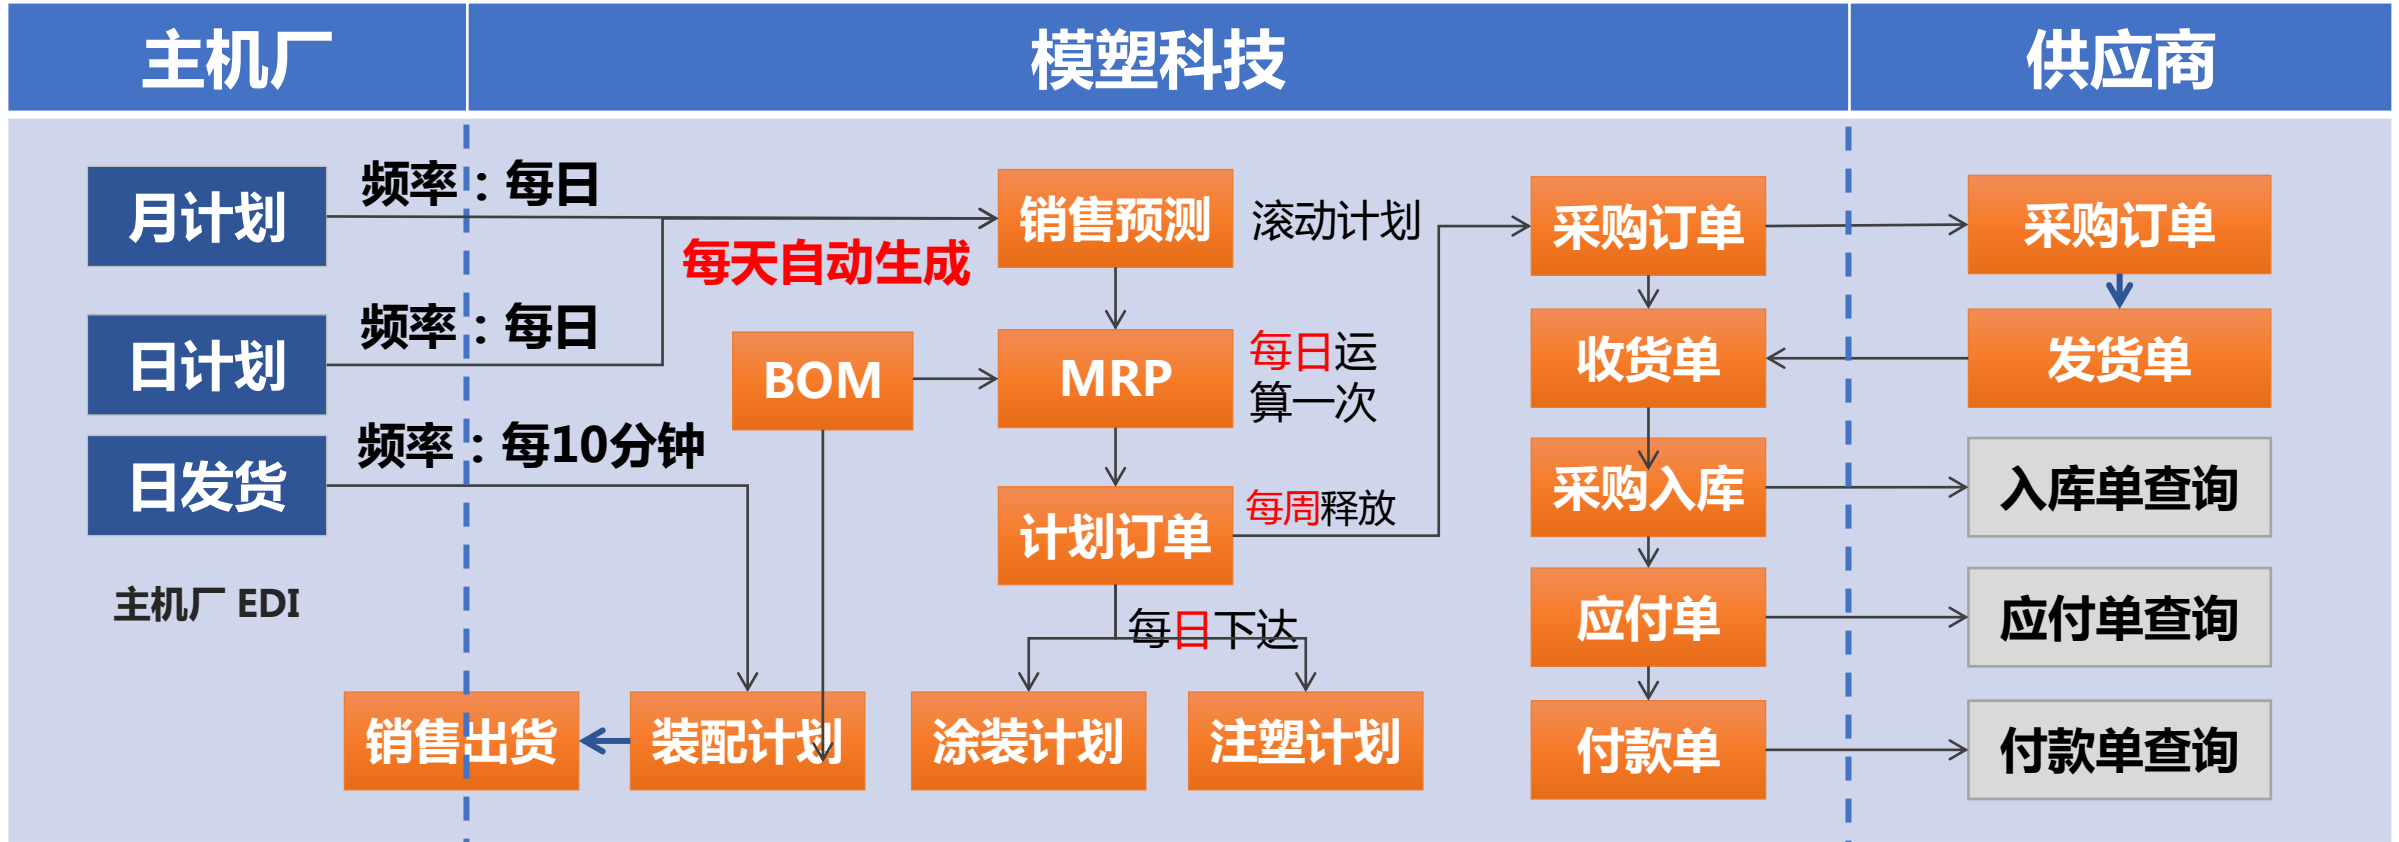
主机厂

模塑科技

供应商

月计划

频率：每日

日计划

频率：每日

日发货

频率：每10分钟

主机厂 EDI

每天自动生成

销售预测

滚动计划

BOM

MRP

每日运算一次

计划订单

每周释放

每日下达

销售出货

装配计划

涂装计划

注塑计划

采购订单

收货单

采购入库

应付单

付款单

采购订单

发货单

入库单查询

应付单查询

付款单查询